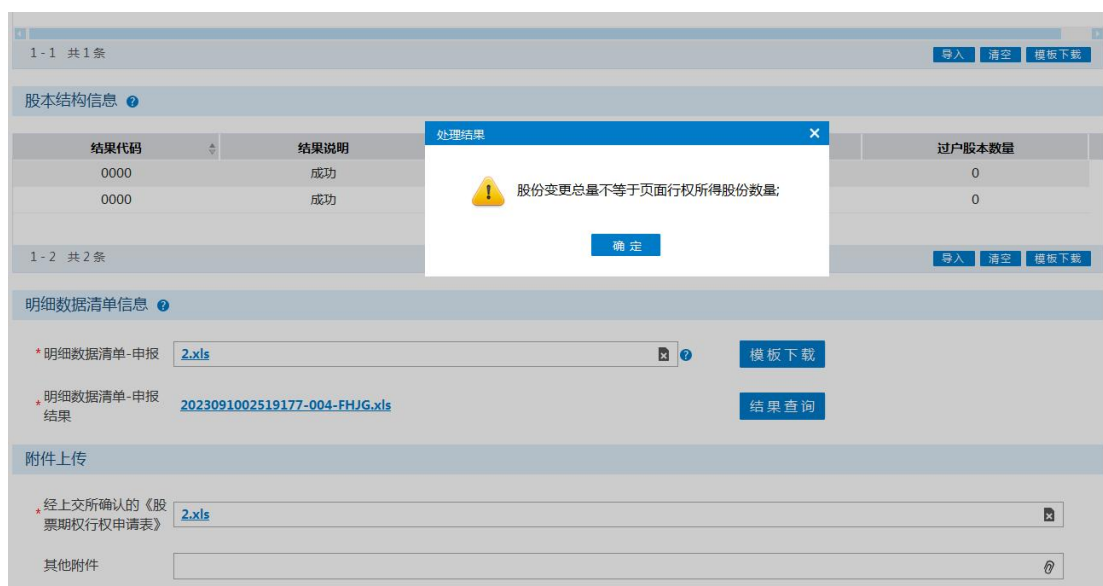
1-1 共1条

导入 清空 模板下载

股本结构信息

处理结果

| 结果代码 | 结果说明 | 过户股本数量 |
|---|---|---|
| 0000 | 成功 | 0 |
| 0000 | 成功 | 0 |

股份变更总量不等于页面行权所得股份数量;

确定

1-2 共2条

导入 清空 模板下载

明细数据清单信息

*明细数据清单-申报 2.xls

模板下载

*明细数据清单-申报结果 2023091002519177-004-FHJG.xls

结果查询

附件上传

*经上交所确认的《股票期权行权申请表》 2.xls

其他附件